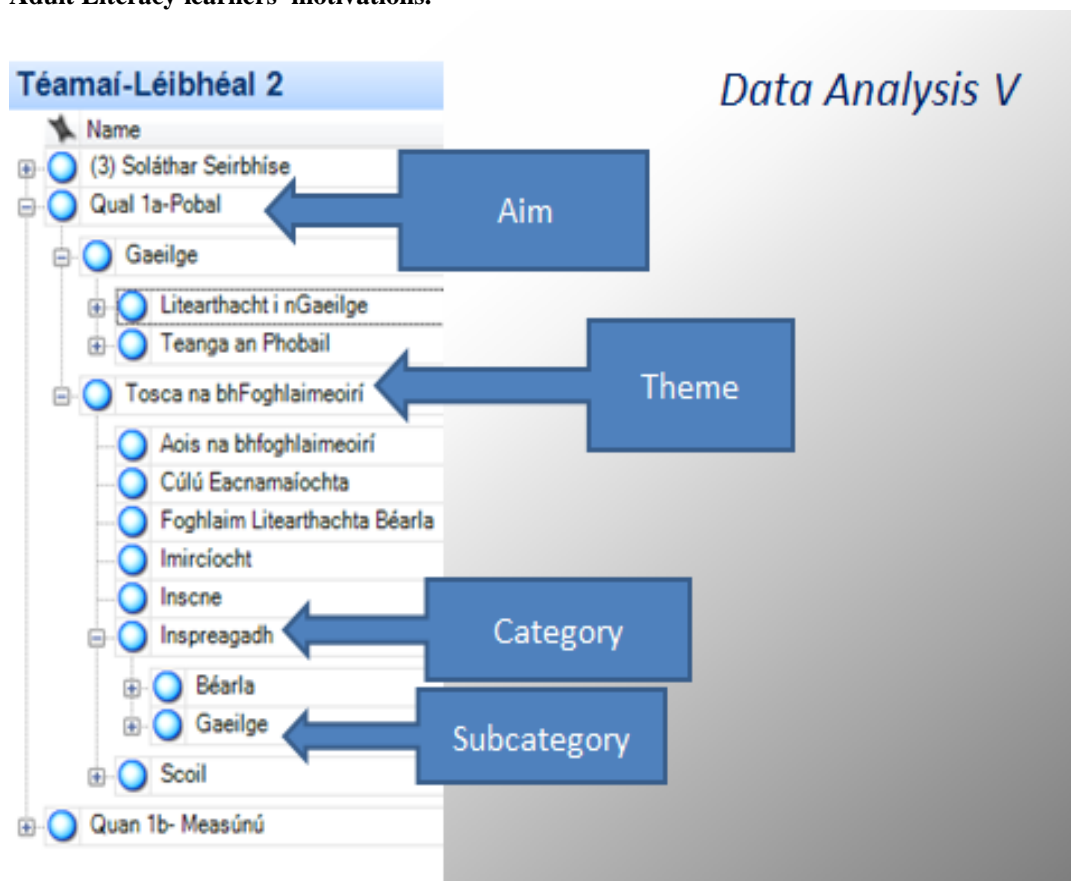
Adult Literacy learners' motivations.

Téamaí-Léibhéal 2

Name

(3) Soláthar Seirbhíse

Qual 1a-Pobal

Gaeilge

Litearthacht i nGaeilge

Teanga an Phobail

Tosca na bhFoghlaimeoirí

Aois na bhfoghlaimeoirí

Cúlú Eacnamaíochta

Foghlaim Litearthachta Béarla

Imircíocht

Inscne

Inspreagadh

Béarla

Gaeilge

Scoil

Quan 1b- Measúnú

Data Analysis V

Aim

Theme

Category

Subcategory